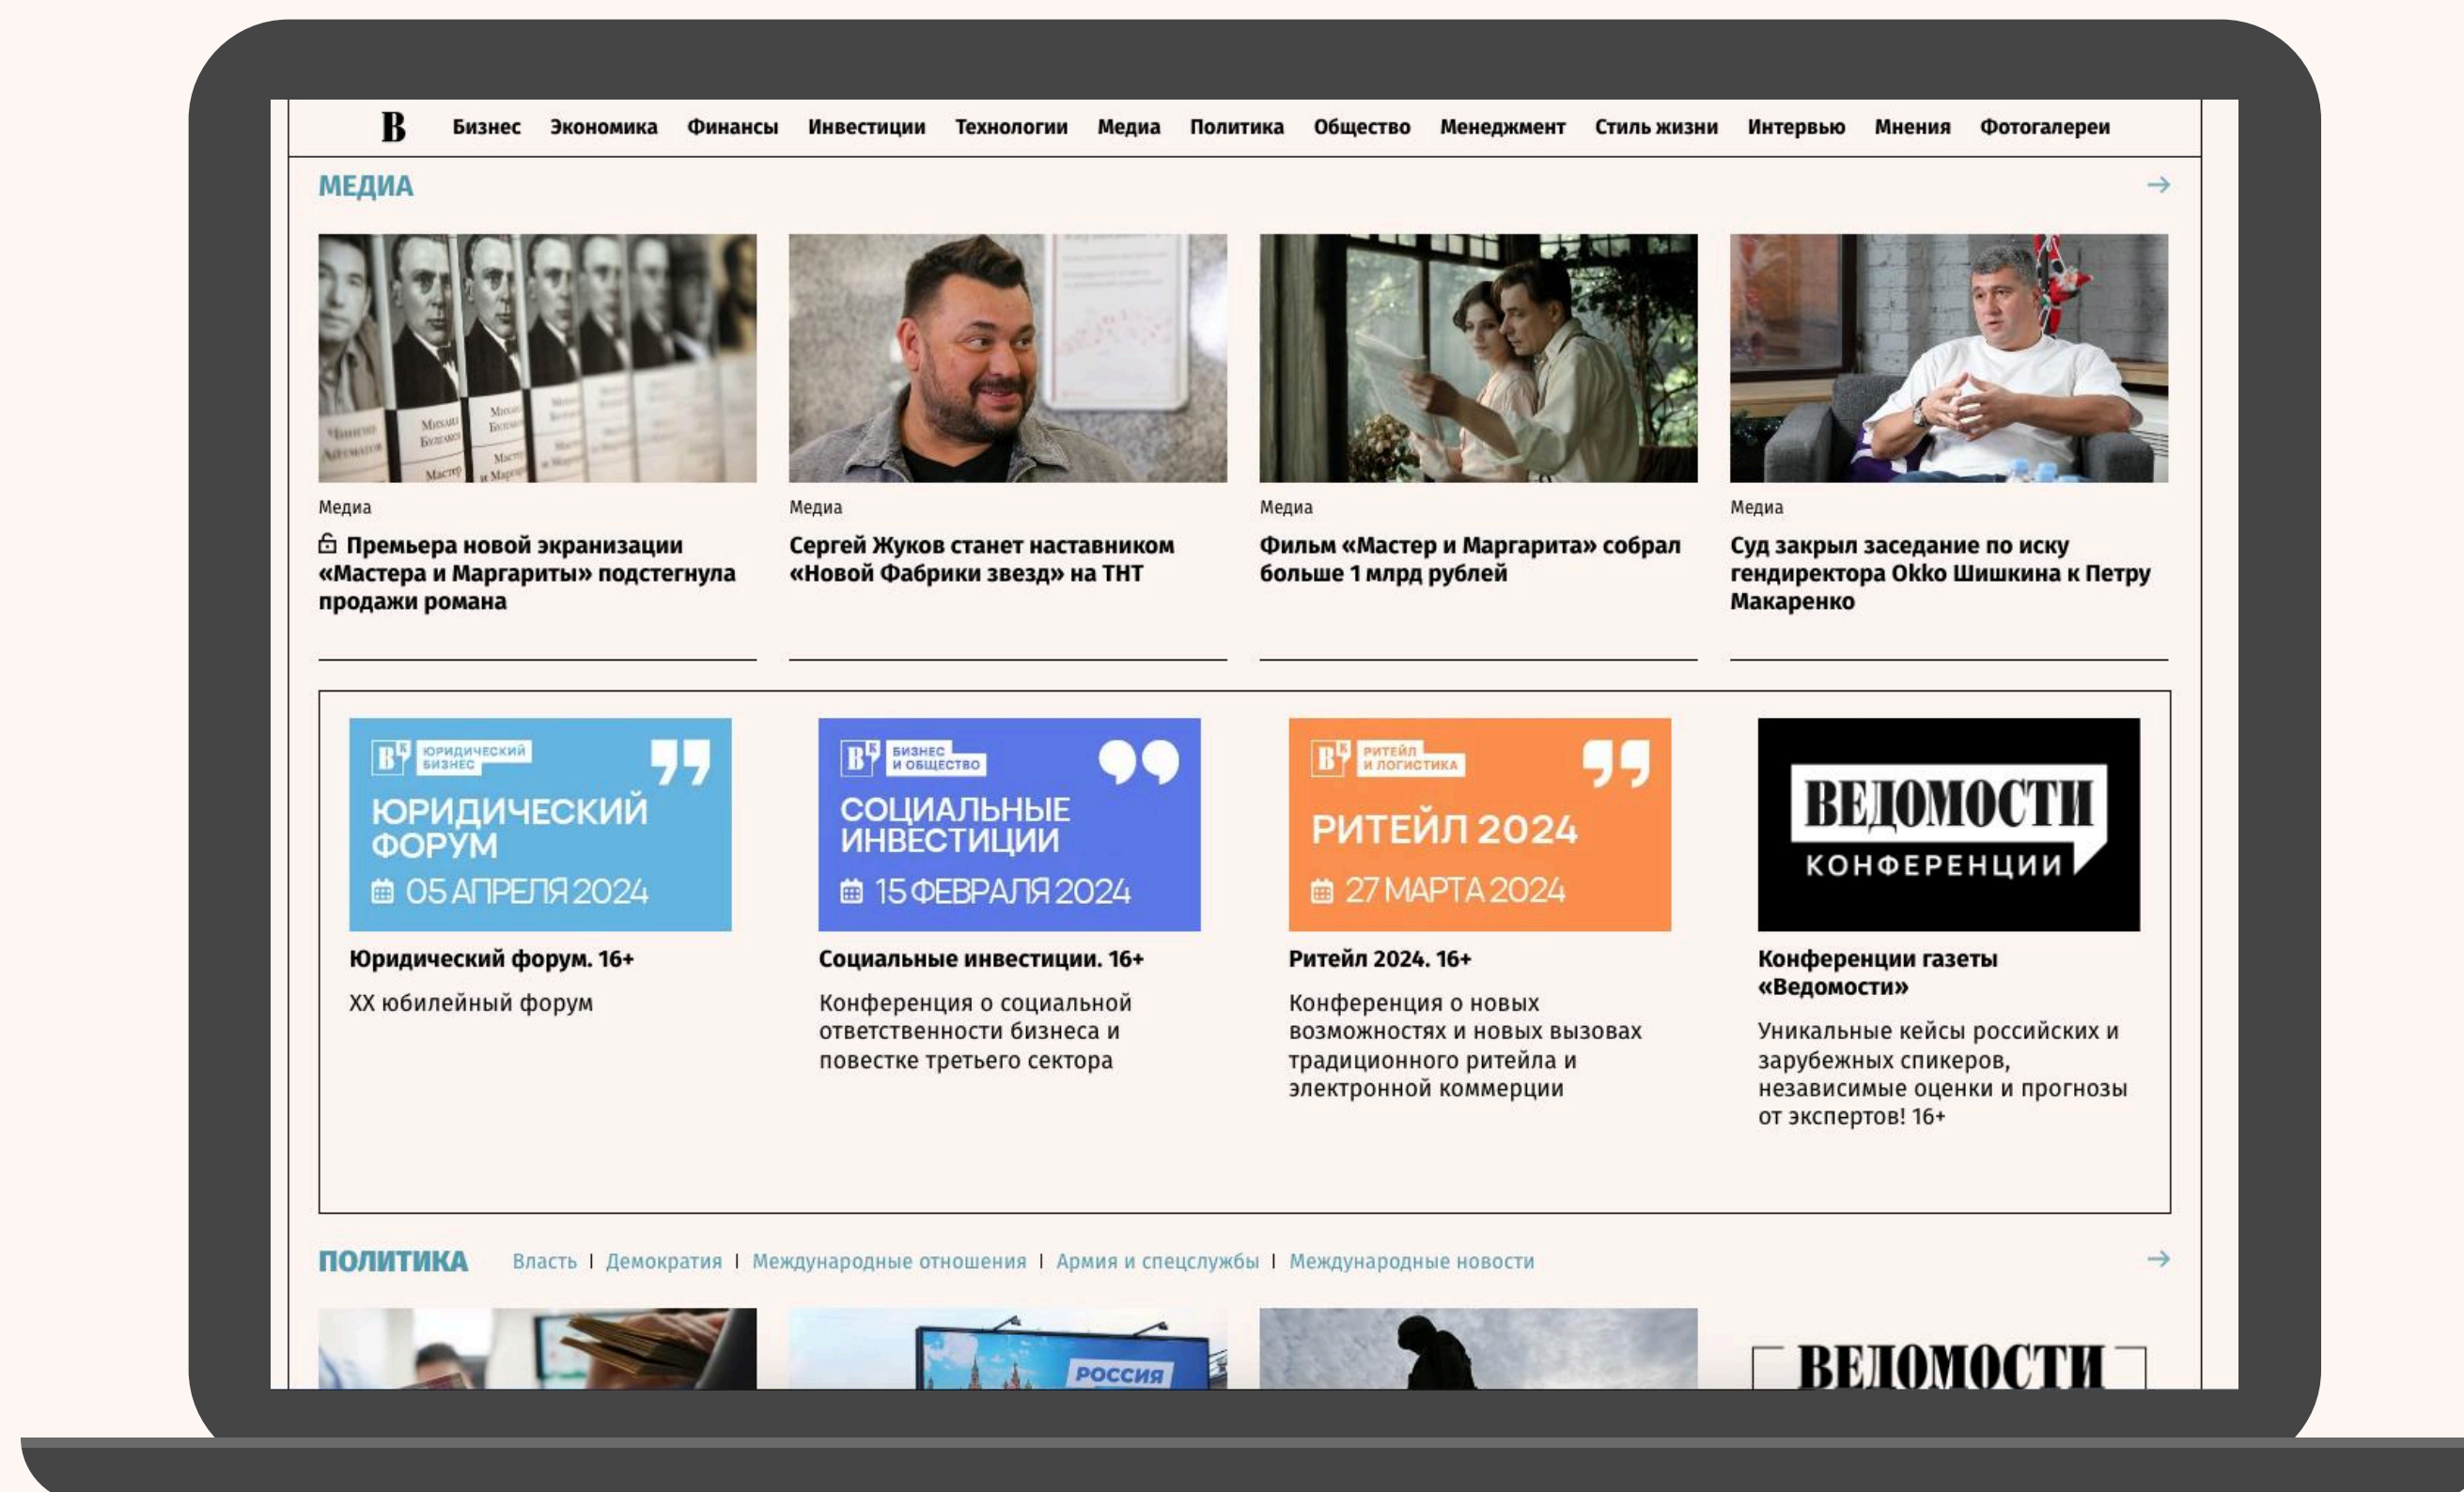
B Бизнес Экономика Финансы Инвестиции Технологии Медиа Политика Общество Менеджмент Стиль жизни Интервью Мнения Фотогалереи

МЕДИА

Медиа
Премьера новой экранизации «Мастера и Маргариты» подстегнула продажи романа

Медиа
Сергей Жуков станет наставником «Новой Фабрики звезд» на ТНТ

Медиа
Фильм «Мастер и Маргарита» собрал больше 1 млрд рублей

Медиа
Суд закрыл заседание по иску гендиректора Okko Шишкина к Петру Макаренко

B ЮРИДИЧЕСКИЙ БИЗНЕС
ЮРИДИЧЕСКИЙ ФОРУМ
05 АПРЕЛЯ 2024
Юридический форум. 16+
XX юбилейный форум

B БИЗНЕС И ОБЩЕСТВО
СОЦИАЛЬНЫЕ ИНВЕСТИЦИИ
15 ФЕВРАЛЯ 2024
Социальные инвестиции. 16+
Конференция о социальной ответственности бизнеса и повестке третьего сектора

B РИТЕЙЛ И ЛОГИСТИКА
РИТЕЙЛ 2024
27 МАРТА 2024
Ритейл 2024. 16+
Конференция о новых возможностях и новых вызовах традиционного ритейла и электронной коммерции

ВЕДОМОСТИ
КОНФЕРЕНЦИИ
Конференции газеты «Ведомости»
Уникальные кейсы российских и зарубежных спикеров, независимые оценки и прогнозы от экспертов! 16+

ПОЛИТИКА Власть | Демократия | Международные отношения | Армия и спецслужбы | Международные новости

РОССИЯ
ВЕДОМОСТИ